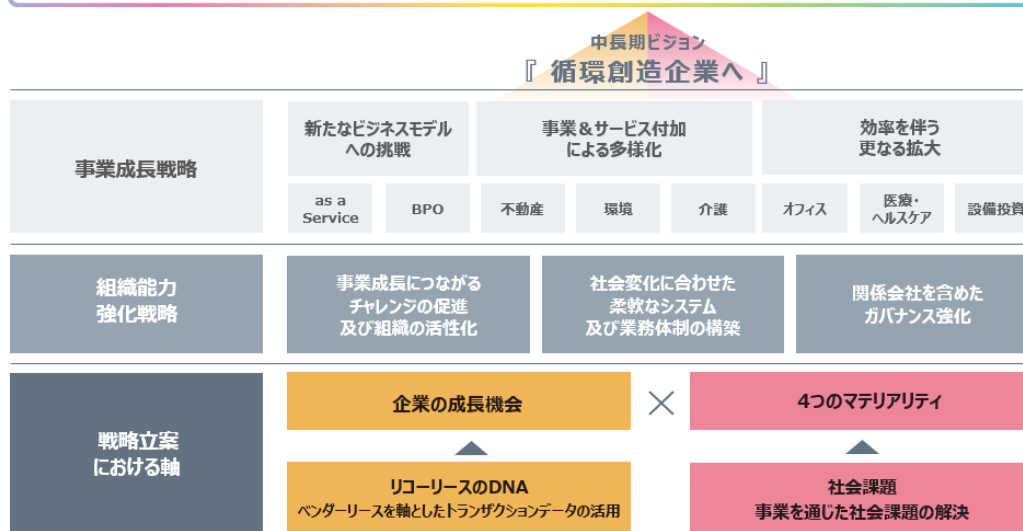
中長期ビジョン
『 循環創造企業へ 』

事業成長戦略

新たなビジネスモデルへの挑戦

事業＆サービス付加による多様化

効率を伴う更なる拡大

as a Service

BPO

不動産

環境

介護

オフィス

医療・ヘルスケア

設備投資

組織能力強化戦略

事業成長につながるチャレンジの促進及び組織の活性化

社会変化に合わせた柔軟なシステム及び業務体制の構築

関係会社を含めたガバナンス強化

戦略立案における軸

企業の成長機会

×

4つのマテリアリティ

リコーリースのDNA
ベンダーリースを軸としたトランザクションデータの活用

社会課題
事業を通じた社会課題の解決